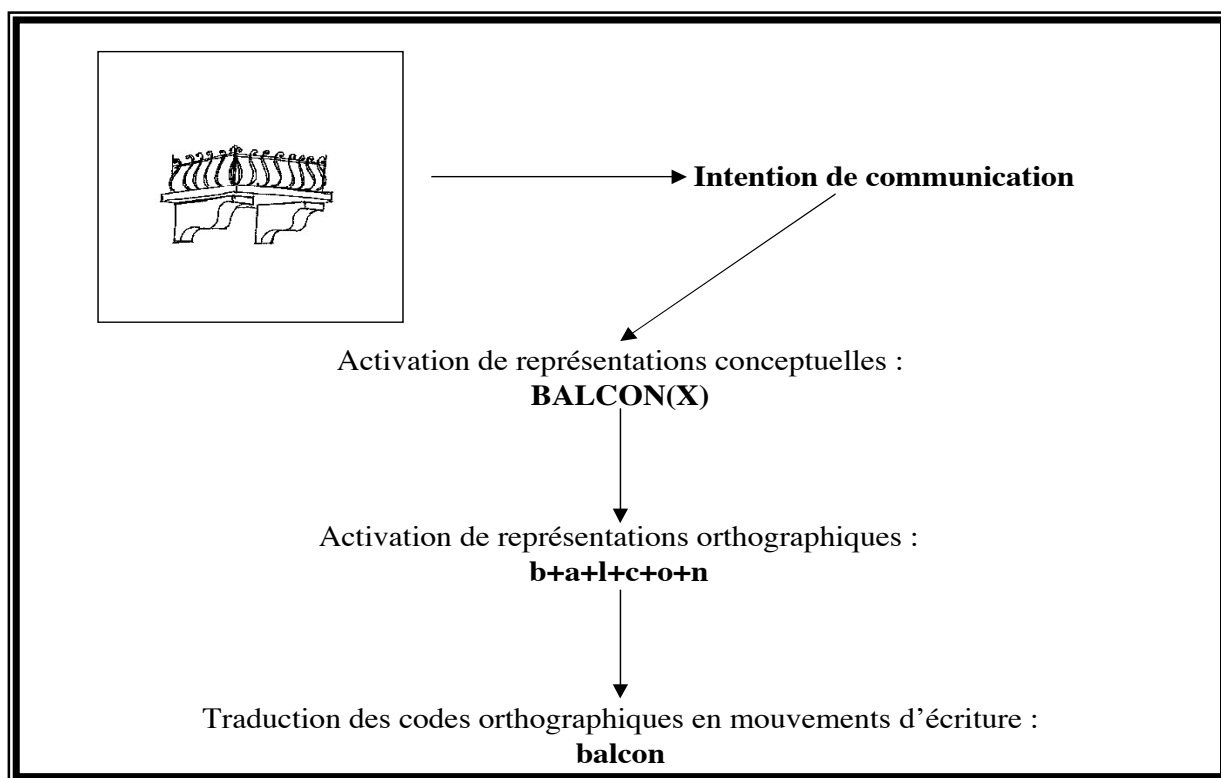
Intention de communication

Activation de représentations conceptuelles :
BALCON(X)

Activation de représentations orthographiques :
b+a+l+c+o+n

Traduction des codes orthographiques en mouvements d'écriture :
balcon